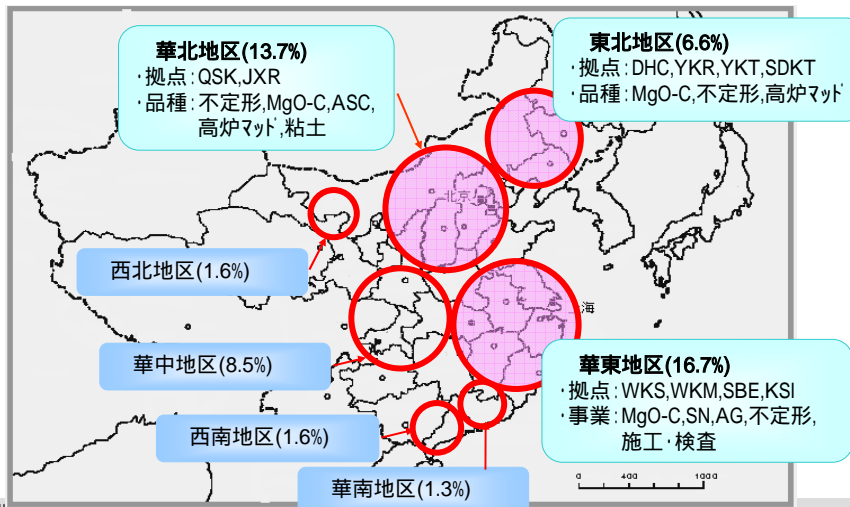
華北地区(13.7%)
・拠点:QSK,JXR
・品種:不定形,MgO-C,ASC,高炉ﾏｯﾄﾞ,粘土

東北地区(6.6%)
・拠点:DHC,YKR,YKT,SDKT
・品種:MgO-C,不定形,高炉ﾏｯﾄﾞ

北京

西北地区(1.6%)

華中地区(8.5%)

上海

華東地区(16.7%)
・拠点:WKS,WKM,SBE,KSI
・事業:MgO-C,SN,AG,不定形,施工・検査

西南地区(1.6%)

華南地区(1.3%)

0 400 1000